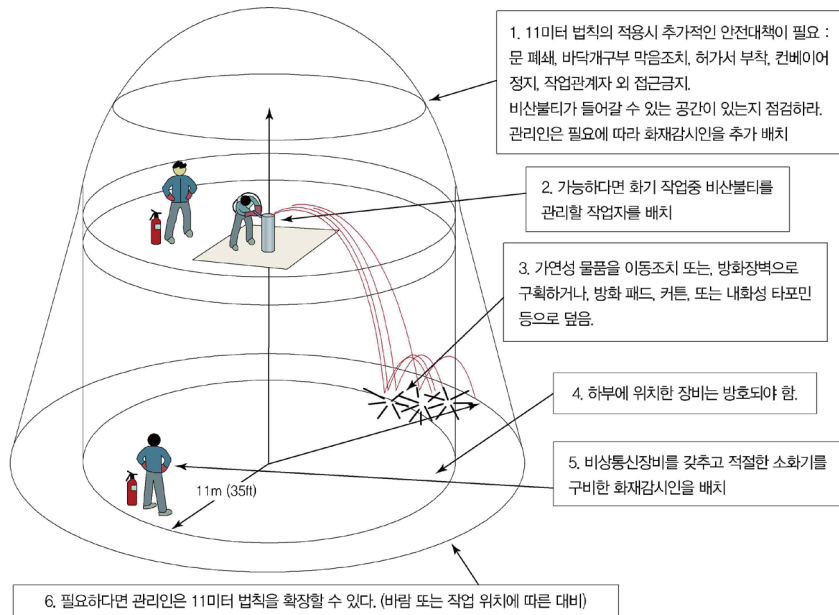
1. 11미터 법칙의 적용시 추가적인 안전대책이 필요 : 문 폐쇄, 바닥개구부 막음조치, 허가서 부착, 컨베이어 정지, 작업관계자 외 접근금지.
비산불티가 들어갈 수 있는 공간이 있는지 점검하라.
관리인은 필요에 따라 화재감시인을 추가 배치

2. 가능하다면 화기 작업중 비산불티를 관리할 작업자를 배치

3. 가연성 물품을 이동조치 또는, 방화장벽으로 구획하거나, 방화 패드, 커튼, 또는 내화성 타포린 등으로 덮음.

4. 하부에 위치한 장비는 방호되야 함.

5. 비상통신장비를 갖추고 적절한 소화기를 구비한 화재감시인을 배치

11m (35ft)

6. 필요하다면 관리인은 11미터 법칙을 확장할 수 있다. (바람 또는 작업 위치에 따른 대비)